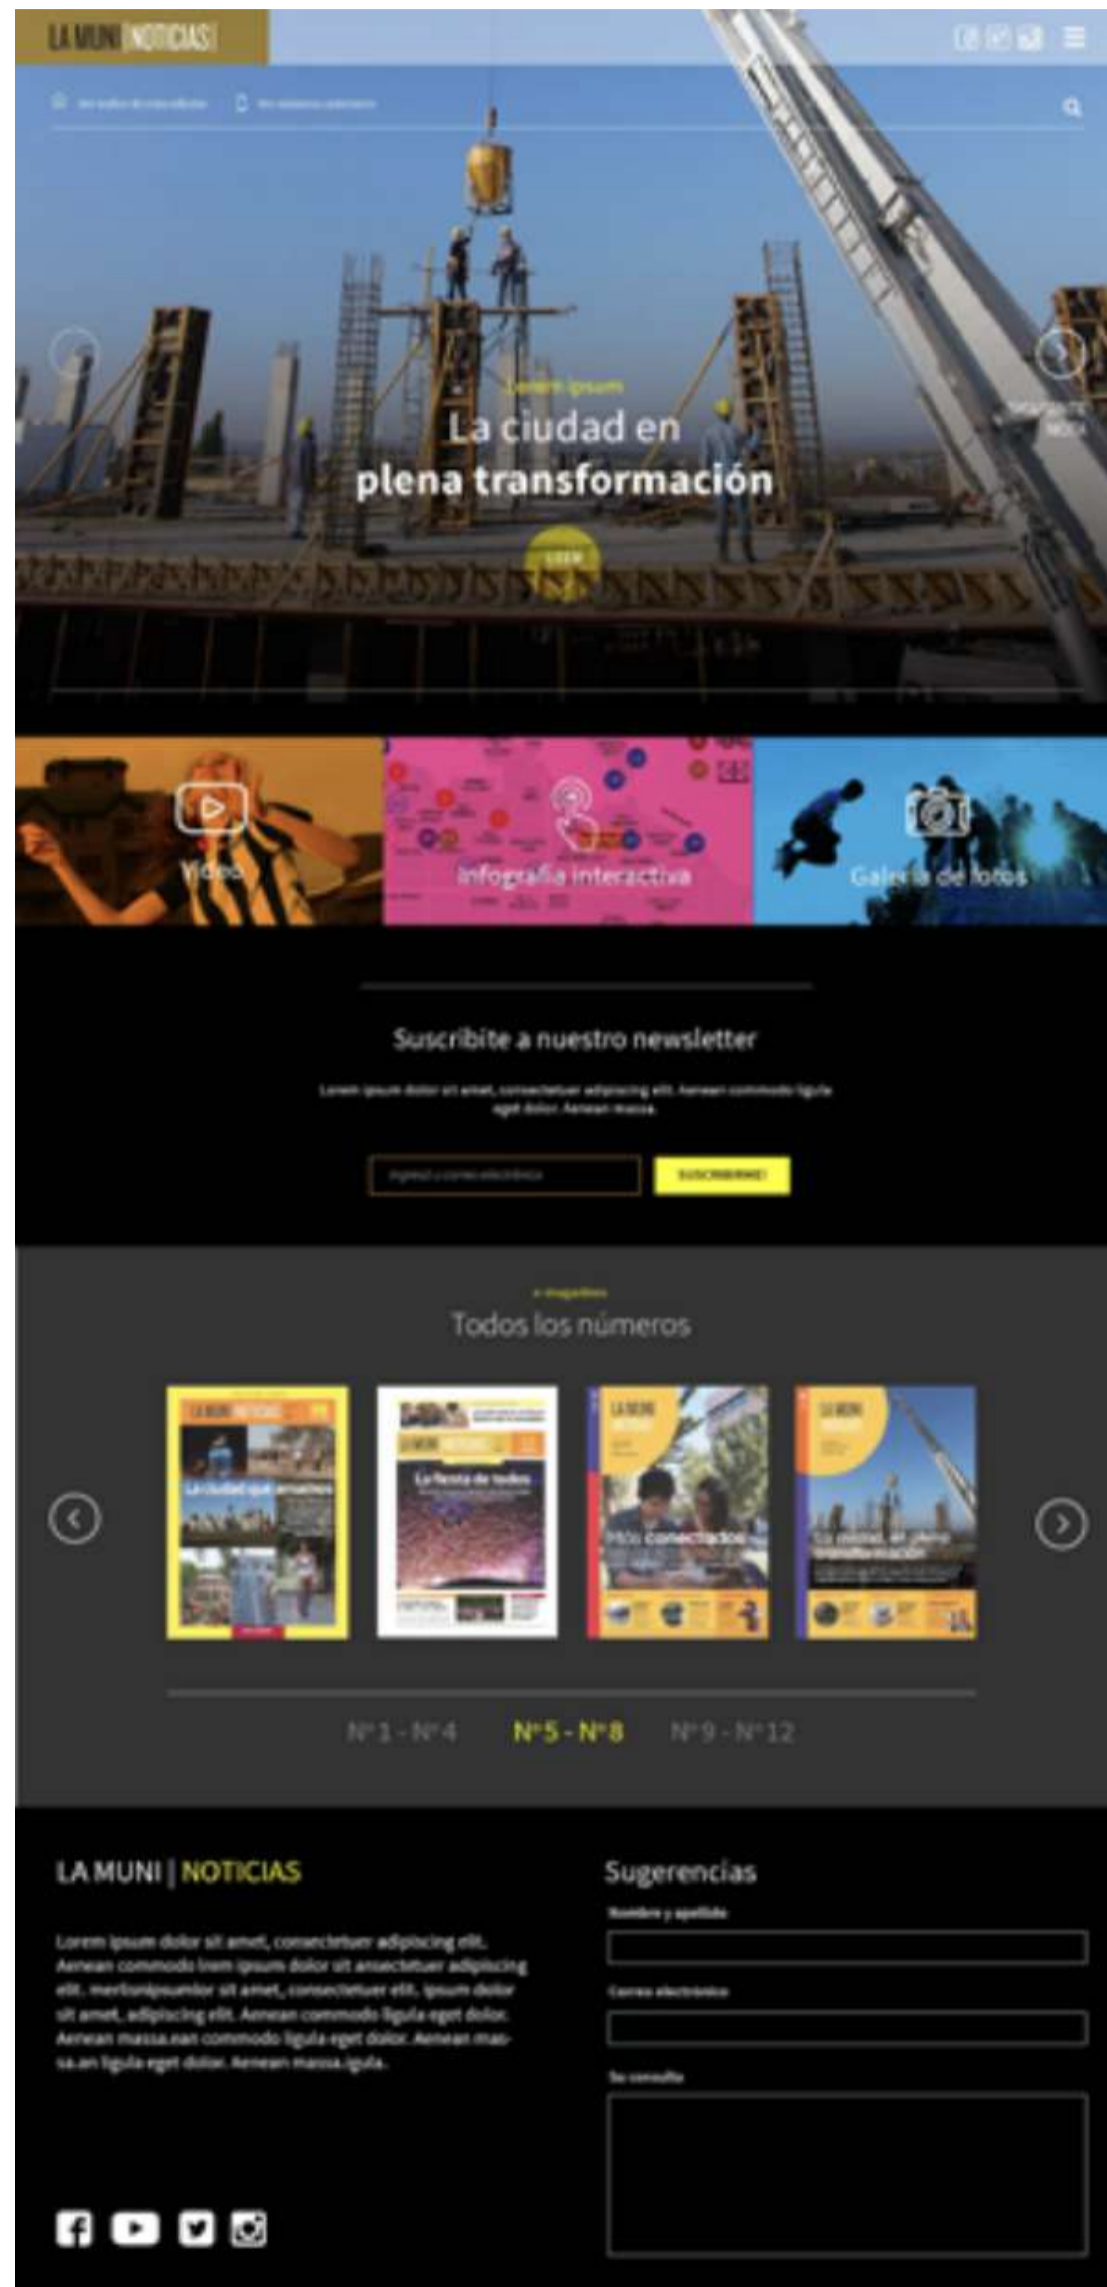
LA MUNI NOTICIAS

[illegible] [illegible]

Lorem ipsum

La ciudad en plena transformación

LEER

Video

Infografía interactiva

Galería de fotos

Suscribite a nuestro newsletter

Lorem ipsum dolor sit amet, consectetuer adipiscing elit. Aenean commodo ligula eget dolor. Aenean massa.

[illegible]

SUSCRIBIRME!

e-magazine

Todos los números

La ciudad que amamos

La fiesta de todos

Más conectados

La ciudad en plena transformación

Nº1 - Nº4 Nº5 - Nº8 Nº9 - Nº12

LA MUNI | NOTICIAS

Lorem ipsum dolor sit amet, consectetuer adipiscing elit. Aenean commodo lorem ipsum dolor sit ansectetuer adipiscing elit. merlonipsumlor sit amet, consectetuer elit. ipsum dolor sit amet, adipiscing elit. Aenean commodo ligula eget dolor. Aenean massa.ean commodo ligula eget dolor. Aenean massa.an ligula eget dolor. Aenean massa.igula.

Sugerencias

Nombre y apellido

Correo electrónico

Su consulta